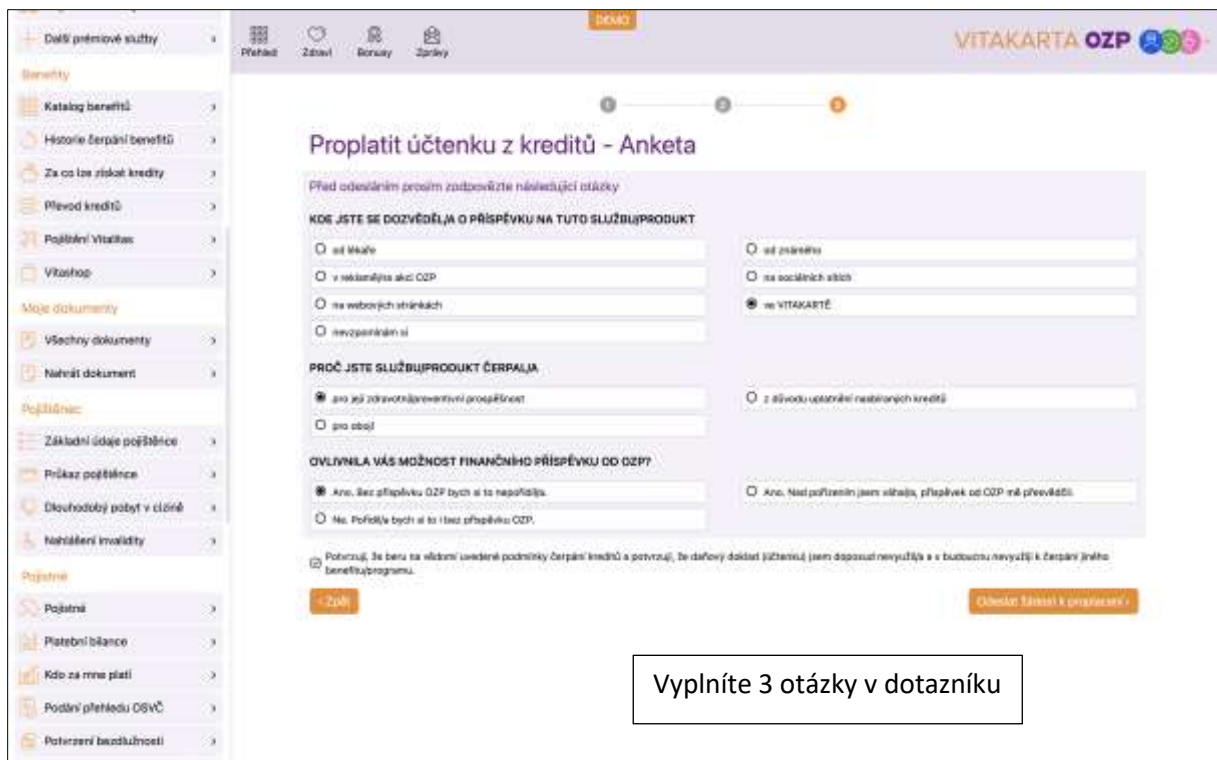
Další prémiové služby

Benefity

Katalog benefitů

Historie čerpání benefitů

Za co lze získat kredity

Převod kreditů

Pojištění Vitalitas

Vitashop

Moje dokumenty

Všechny dokumenty

Nahrát dokument

Pojištěnec

Základní údaje pojištěnce

Průkaz pojištěnce

Dlouhodobý pobyt v cizině

Nahlášení invalidity

Pojistné

Pojistné

Platební bilance

Kdo za mne platí

Podání přehledu OSVČ

Potvrzení bezdlužnosti

Přehled Zdraví Bonusy Zprávy

DEMO

VITAKARTA OZP

Proplatit účtenku z kreditů - Anketa

Před odesláním prosím zodpovězte následující otázky

KDE JSTE SE DOZVĚDĚL/A O PŘÍSPĚVKU NA TUTO SLUŽBU/PRODUKT

od lékaře

od známého

v reklamní akci OZP

na sociálních sítích

na webových stránkách

ve VITAKARTĚ

nevzpomínám si

PROČ JSTE SLUŽBU/PRODUKT ČERPAL/A

pro její zdravotní/preventivní prospěšnost

z důvodu uplatnění nasbíraných kreditů

pro obojí

OVLIVNILA VÁS MOŽNOST FINANČNÍHO PŘÍSPĚVKU OD OZP?

Ano. Bez příspěvku OZP bych si to nepořídil/a.

Ano. Nad pořízením jsem váhal/a, příspěvek od OZP mě přesvědčil.

Ne. Pořídil/a bych si to i bez příspěvku OZP.

Potvrzuji, že beru na vědomí uvedené podmínky čerpání kreditů a potvrzuji, že daňový doklad (účtenku) jsem doposud nevyužil/a a v budoucnu nevyužiji k čerpání jiného benefitu/programu.

‹ Zpět

Odeslat žádost k proplacení ›

Vyplníte 3 otázky v dotazníku